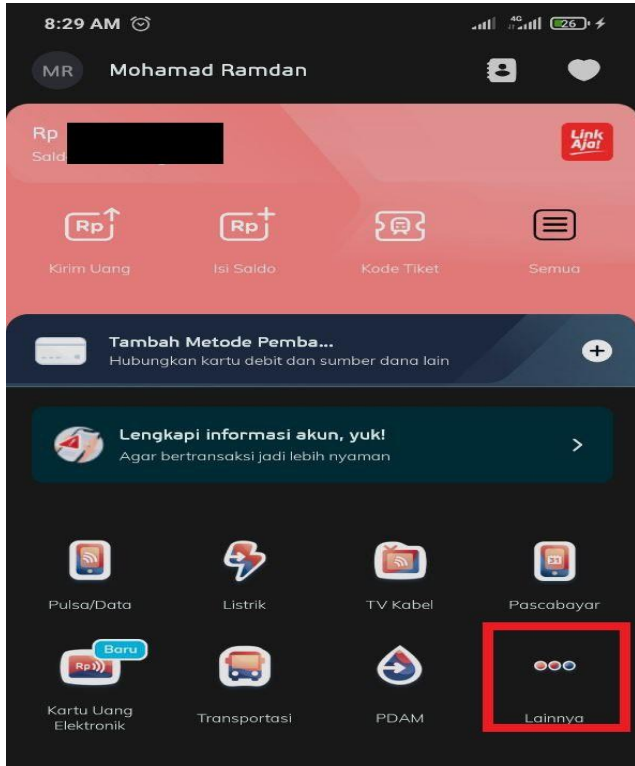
8:29 AM

26

MR Mohamad Ramdan

Rp
Sald

Link Aja!

Rp Kirim Uang

Rp Isi Saldo

Kode Tiket

Semua

Tambah Metode Pemba...
Hubungkan kartu debit dan sumber dana lain

Lengkapi informasi akun, yuk!
Agar bertransaksi jadi lebih nyaman

Pulsa/Data

Listrik

TV Kabel

Pascabayar

Baru
Kartu Uang Elektronik

Transportasi

PDAM

Lainnya